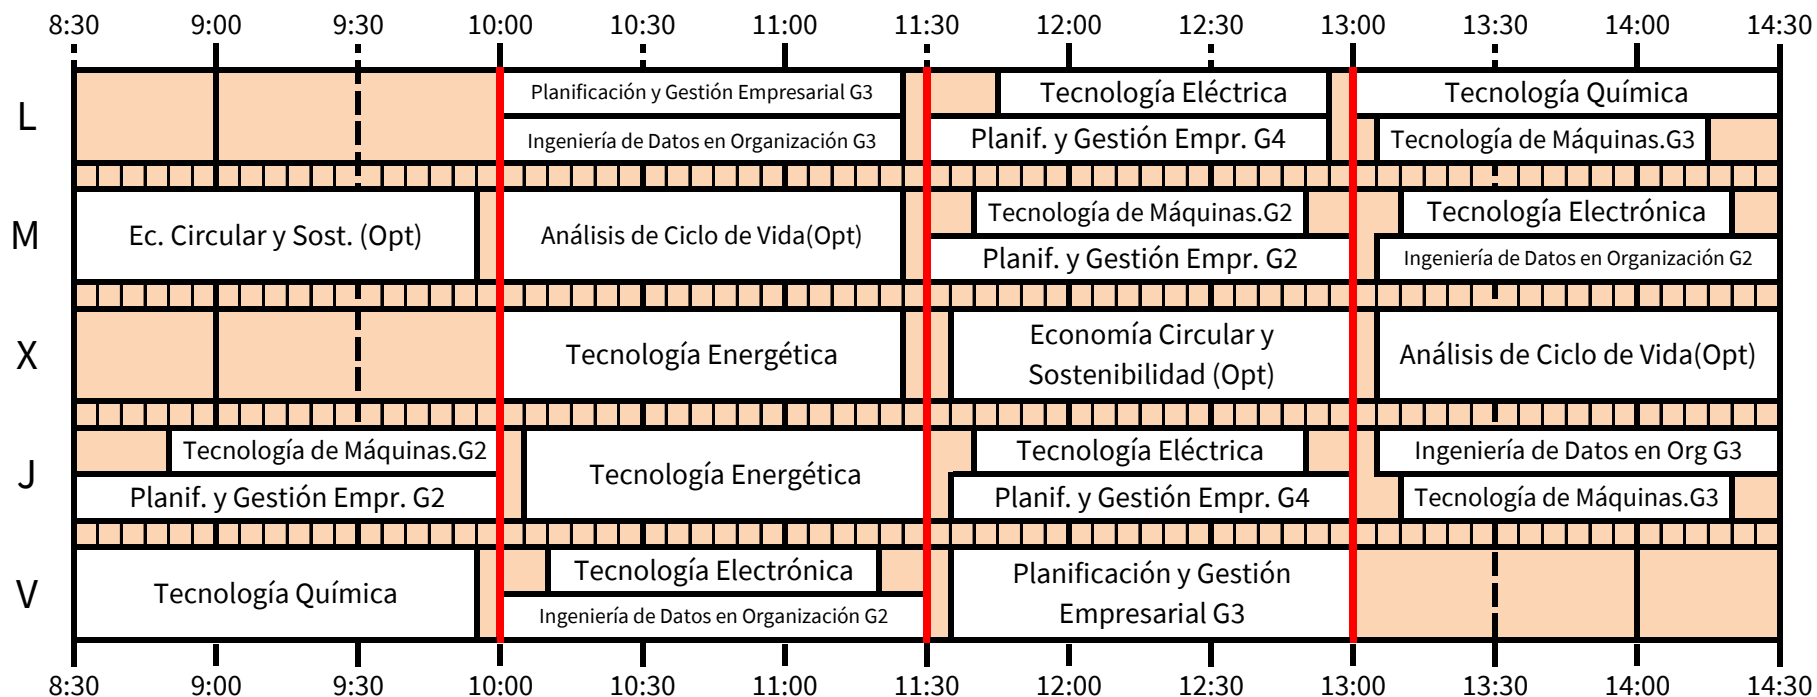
8:30 9:00 9:30 10:00 10:30 11:00 11:30 12:00 12:30 13:00 13:30 14:00 14:30

L
Planificación y Gestión Empresarial G3
Ingeniería de Datos en Organización G3
Tecnología Eléctrica
Planif. y Gestión Empr. G4
Tecnología Química
Tecnología de Máquinas.G3

M
Ec. Circular y Sost. (Opt)
Análisis de Ciclo de Vida(Opt)
Tecnología de Máquinas.G2
Planif. y Gestión Empr. G2
Tecnología Electrónica
Ingeniería de Datos en Organización G2

X
Tecnología Energética
Economía Circular y Sostenibilidad (Opt)
Análisis de Ciclo de Vida(Opt)

J
Tecnología de Máquinas.G2
Planif. y Gestión Empr. G2
Tecnología Energética
Tecnología Eléctrica
Planif. y Gestión Empr. G4
Ingeniería de Datos en Org G3
Tecnología de Máquinas.G3

V
Tecnología Química
Tecnología Electrónica
Ingeniería de Datos en Organización G2
Planificación y Gestión Empresarial G3

8:30 9:00 9:30 10:00 10:30 11:00 11:30 12:00 12:30 13:00 13:30 14:00 14:30